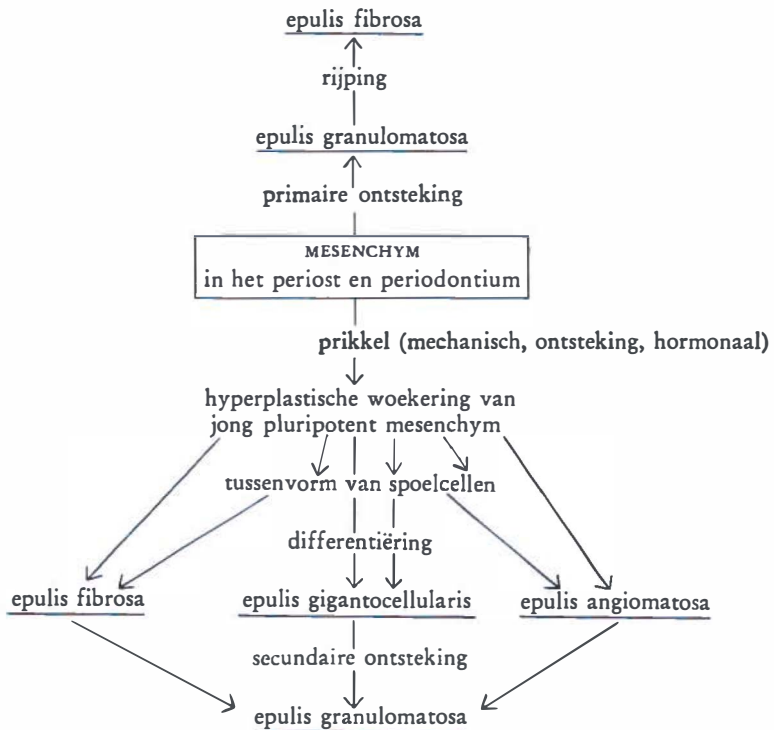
epulis fibrosa

rijping

epulis granulomatosa

primaire ontsteking

MESENCHYM
in het periost en periodontium

prikkel (mechanisch, ontsteking, hormonaal)

hyperplastische woekering van jong pluripotent mesenchym

tussenvorm van spoelcellen

differentiëring

epulis fibrosa

epulis gigantocellularis

epulis angiomatosa

secundaire ontsteking

epulis granulomatosa